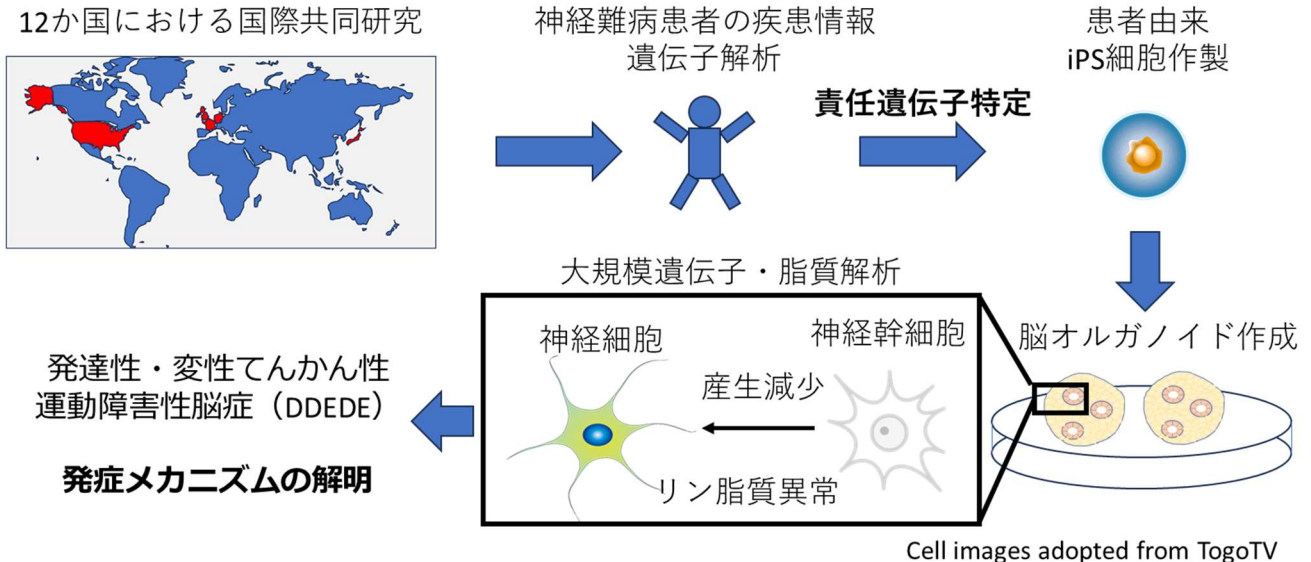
12か国における国際共同研究

神経難病患者の疾患情報
遺伝子解析

責任遺伝子特定

患者由来
iPS細胞作製

大規模遺伝子・脂質解析

神経細胞

神経幹細胞

産生減少

リン脂質異常

脳オルガノイド作成

発達性・変性てんかん性
運動障害性脳症（DDEDE）

発症メカニズムの解明

Cell images adopted from TogoTV